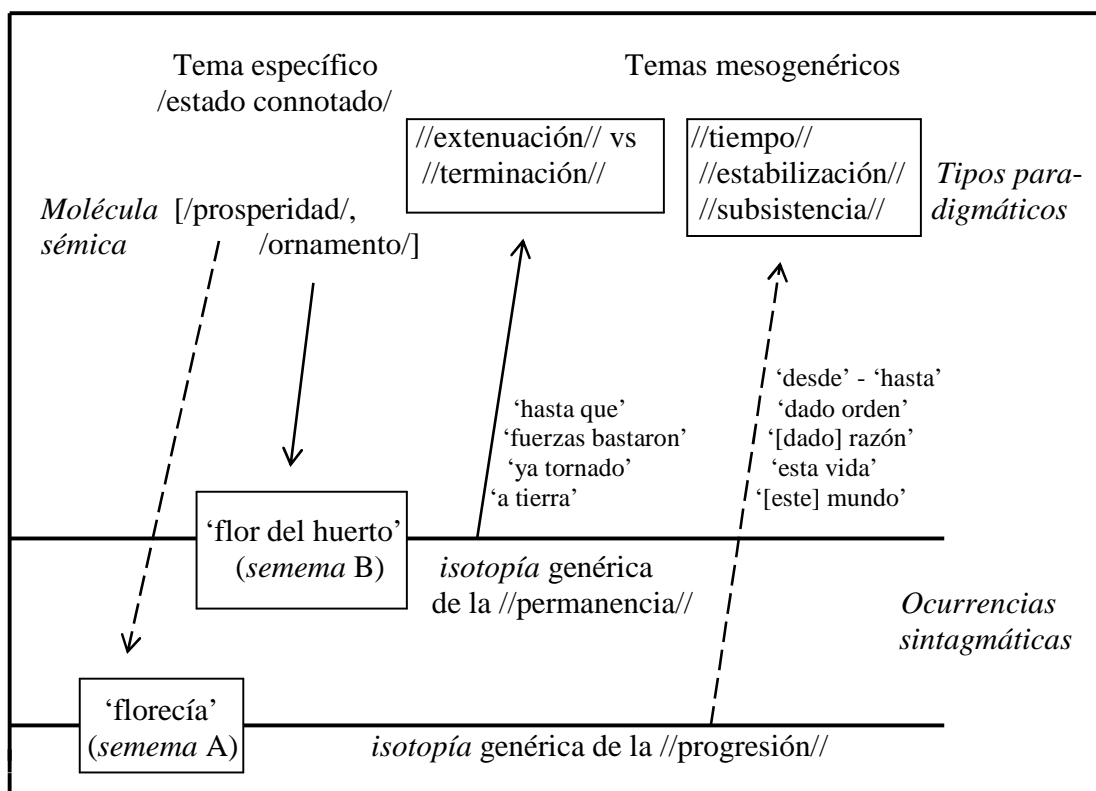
Tema específico
/estado connotado/

Temas mesogenéricos

//extenuación// vs
//terminación//

//tiempo//
//estabilización//
//subsistencia//

Tipos paradigmáticos

Molécula sémica [/prosperidad/, /ornamento/]

'hasta que'
'fuerzas bastaron'
'ya tornado'
'a tierra'

'desde' - 'hasta'
'dado orden'
'[dado] razón'
'esta vida'
'[este] mundo'

'flor del huerto'
(semema B)

isotopía genérica
de la //permanencia//

Ocurrencias sintagmáticas

'florecía'
(semema A)

isotopía genérica de la //progresión//